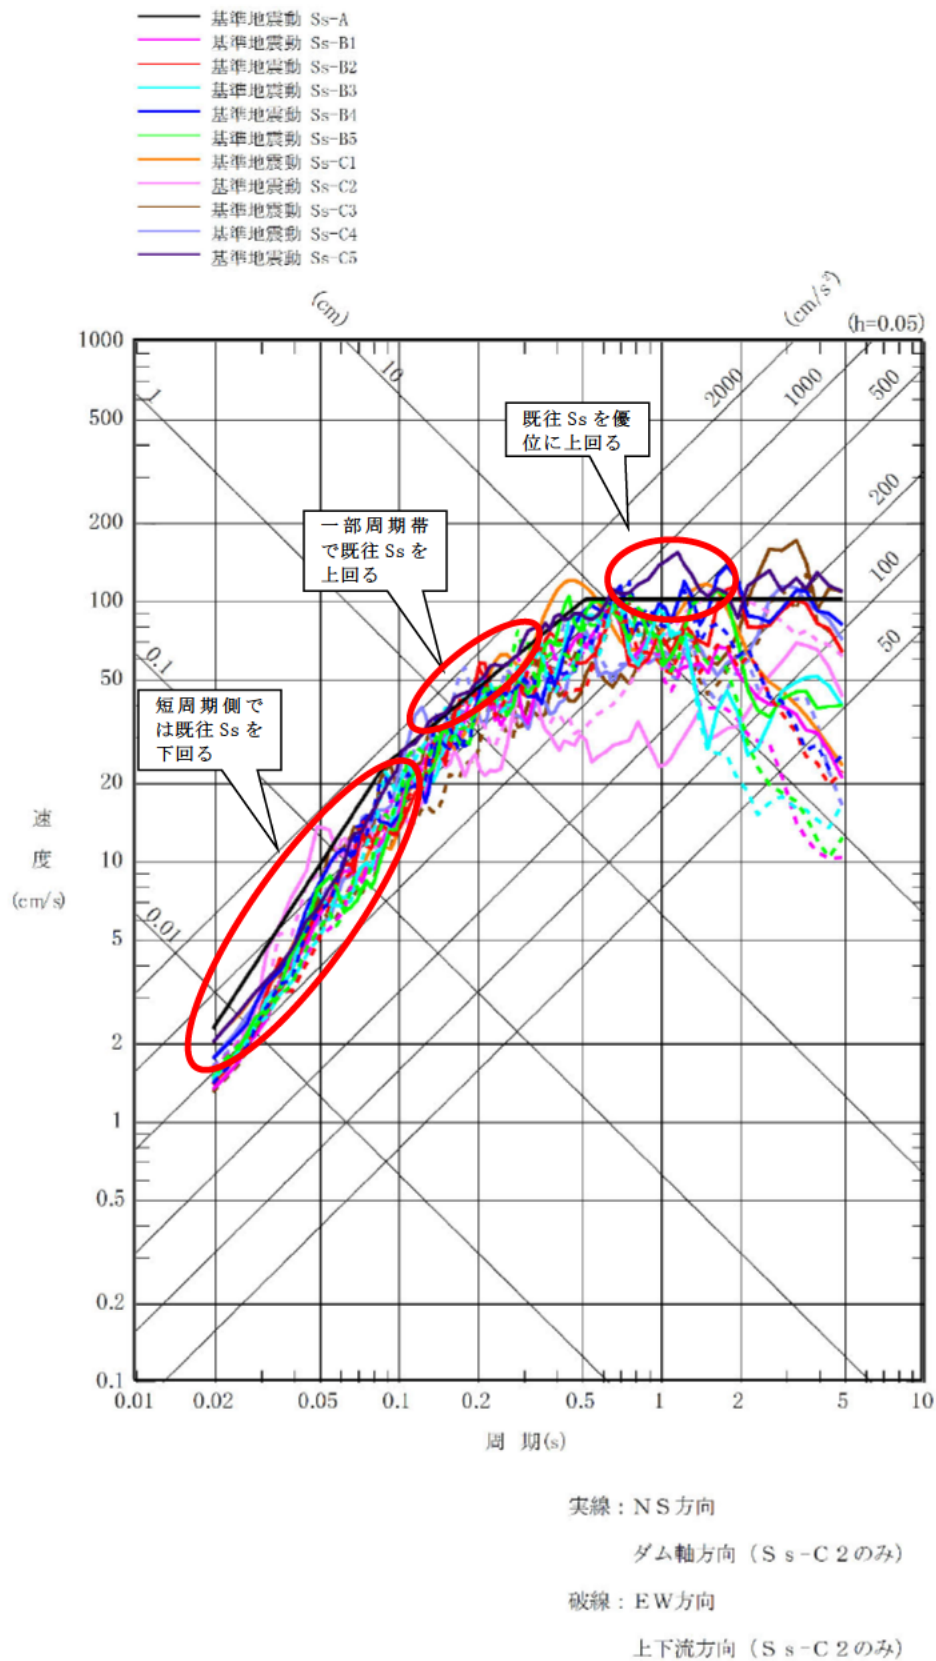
基準地震動 Ss-A
基準地震動 Ss-B1
基準地震動 Ss-B2
基準地震動 Ss-B3
基準地震動 Ss-B4
基準地震動 Ss-B5
基準地震動 Ss-C1
基準地震動 Ss-C2
基準地震動 Ss-C3
基準地震動 Ss-C4
基準地震動 Ss-C5

(cm)
$(cm/s^2)$
(h=0.05)

1000
500
200
100
50
20
10
5
2
1
0.5
0.2
0.1

10
1
0.1
0.01

2000
1000
500
200
100
50

既往 Ss を優位に上回る

一部周期帯で既往 Ss を上回る

短周期側では既往 Ss を下回る

速度 (cm/s)

0.01 0.02 0.05 0.1 0.2 0.5 1 2 5 10

周 期(s)

実線：NS方向
ダム軸方向（Ss-C2のみ）
破線：EW方向
上下流方向（Ss-C2のみ）